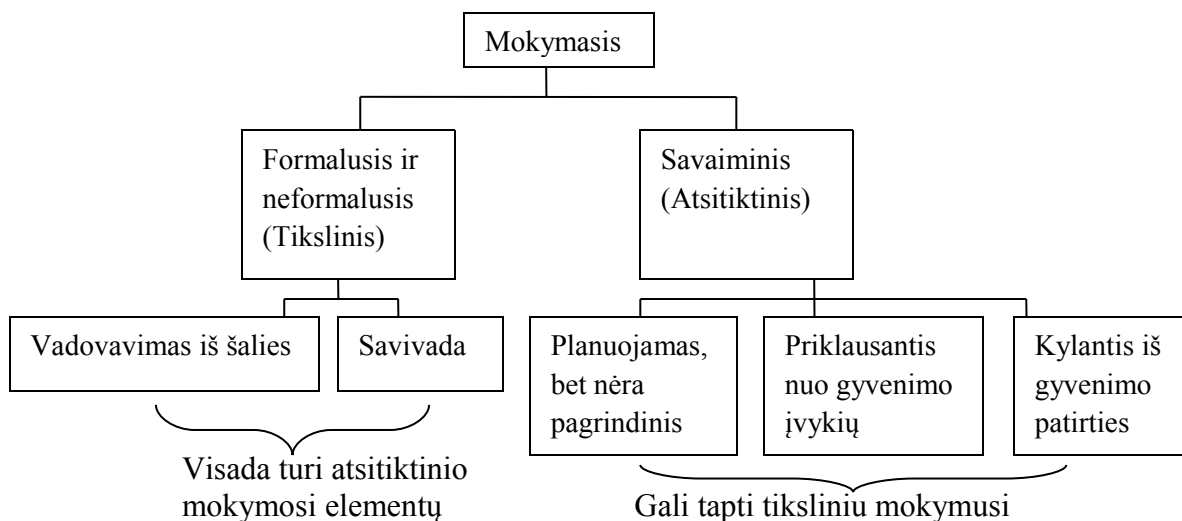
Mokymasis

Formalusis ir neformalusis (Tikslinis)

Savaiminis (Atsitiktinis)

Vadovavimas iš šalies

Savivada

Planuojamas, bet nėra pagrindinis

Priklausantis nuo gyvenimo įvykių

Kylantis iš gyvenimo patirties

Visada turi atsitiktinio mokymosi elementų

Gali tapti tiksliniu mokymusi